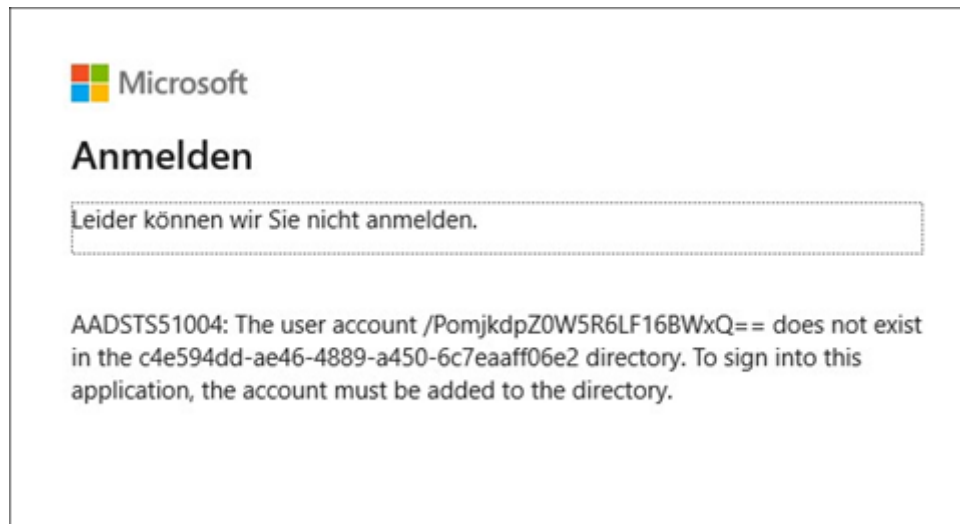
Microsoft

Anmelden

Leider können wir Sie nicht anmelden.

AADSTS51004: The user account /PomjkdpZ0W5R6LF16BWxQ== does not exist in the c4e594dd-ae46-4889-a450-6c7eaaff06e2 directory. To sign into this application, the account must be added to the directory.